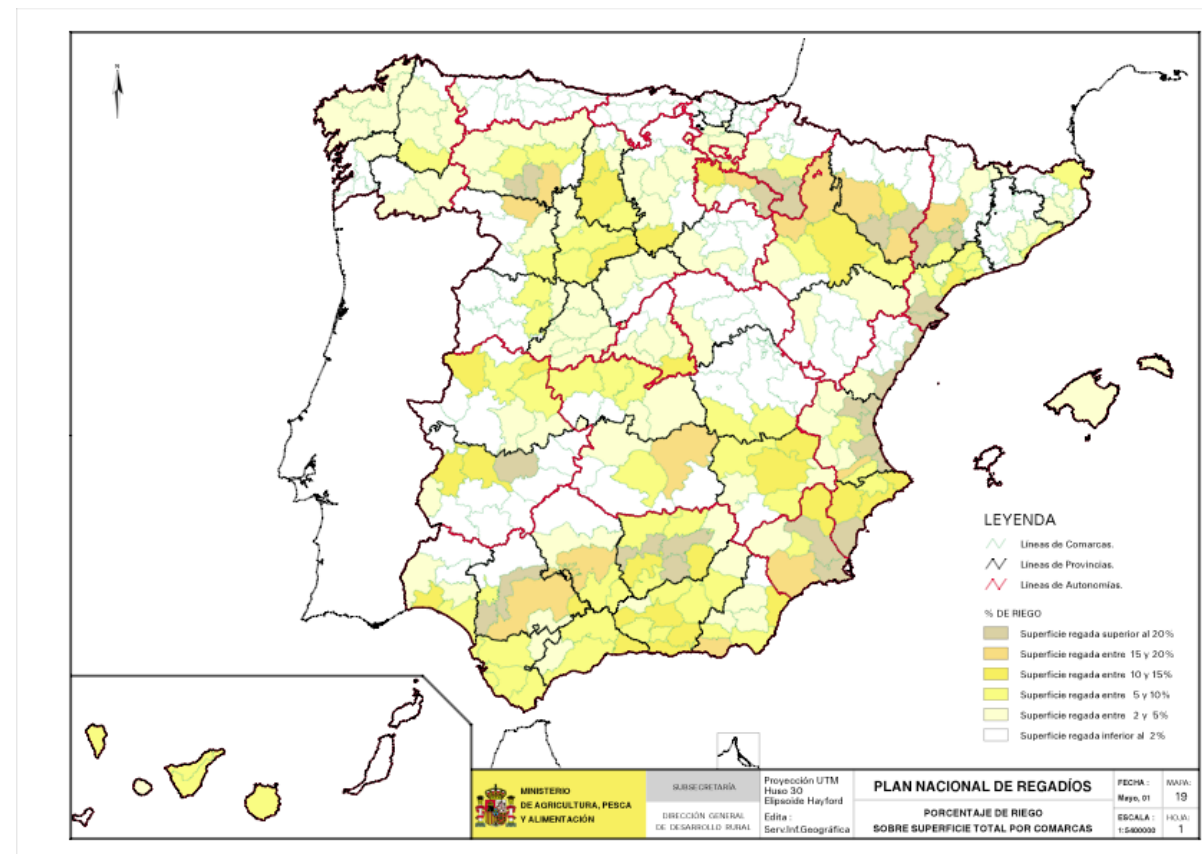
N

LEYENDA

Líneas de Comarcas.

Líneas de Provincias.

Líneas de Autonomías.

% DE RIEGO

Superficie regada superior al 20%

Superficie regada entre 15 y 20%

Superficie regada entre 10 y 15%

Superficie regada entre 5 y 10%

Superficie regada entre 2 y 5%

Superficie regada inferior al 2%

MINISTERIO DE AGRICULTURA, PESCA Y ALIMENTACIÓN

SUBSECRETARÍA

DIRECCIÓN GENERAL DE DESARROLLO RURAL

Proyección UTM Huso 30 Elipsoide Hayford

Edita : Serv.Inf.Geográfica

PLAN NACIONAL DE REGADÍOS

PORCENTAJE DE RIEGO SOBRE SUPERFICIE TOTAL POR COMARCAS

FECHA : Mayo, 01

MAPA : 19

ESCALA : 1:5400000

HOJA : 1